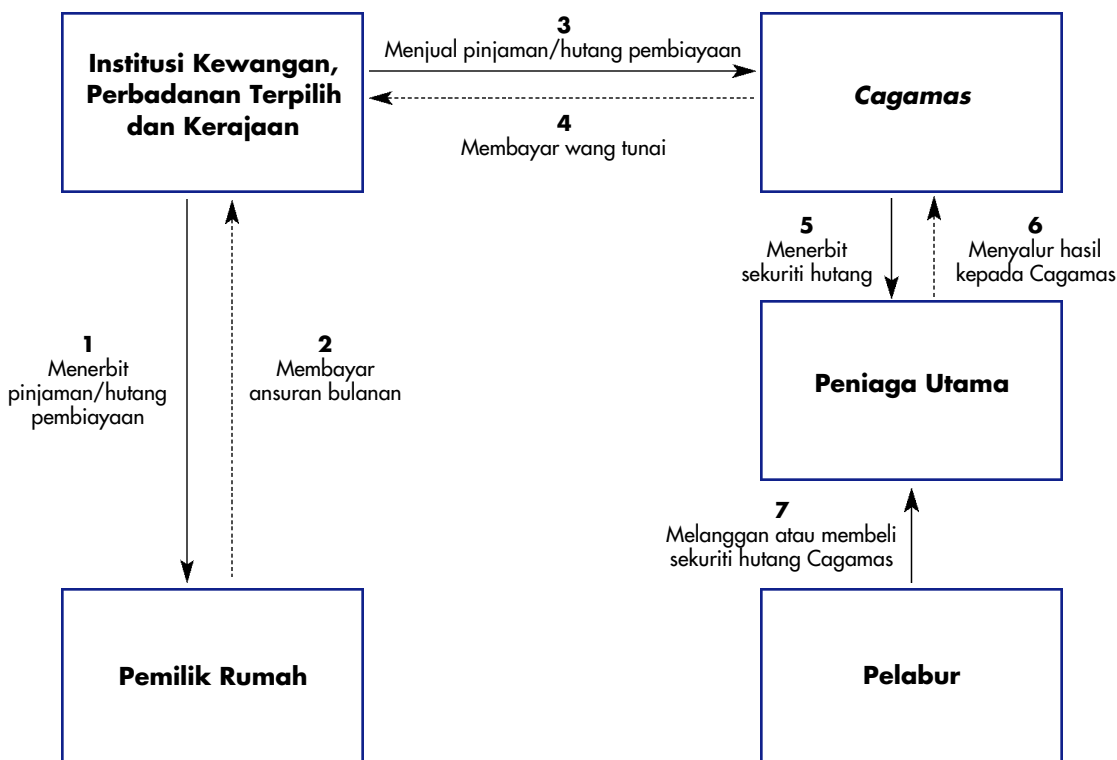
Institusi Kewangan, Perbadanan Terpilih dan Kerajaan

3
Menjual pinjaman/hutang pembiayaan

4
Membayar wang tunai

Cagamas

1
Menerbit pinjaman/hutang pembiayaan

2
Membayar ansuran bulanan

5
Menerbit sekuriti hutang

6
Menyalur hasil kepada Cagamas

Peniaga Utama

7
Melanggan atau membeli sekuriti hutang Cagamas

Pemilik Rumah

Pelabur